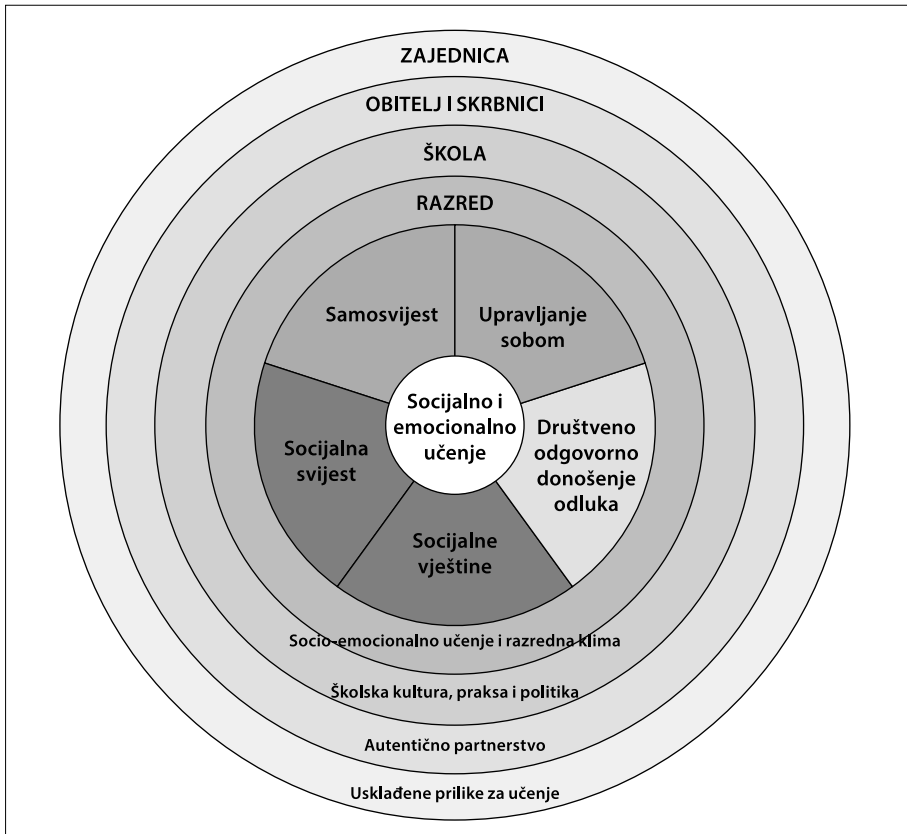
ZAJEDNICA

OBITELJ I SKRBNICI

ŠKOLA

RAZRED

Samosvijest

Upravljanje sobom

Socijalno i emocionalno učenje

Društveno odgovorno donošenje odluka

Socijalna svijest

Socijalne vještine

Socio-emocionalno učenje i razredna klima

Školska kultura, praksa i politika

Autentično partnerstvo

Usklađene prilike za učenje